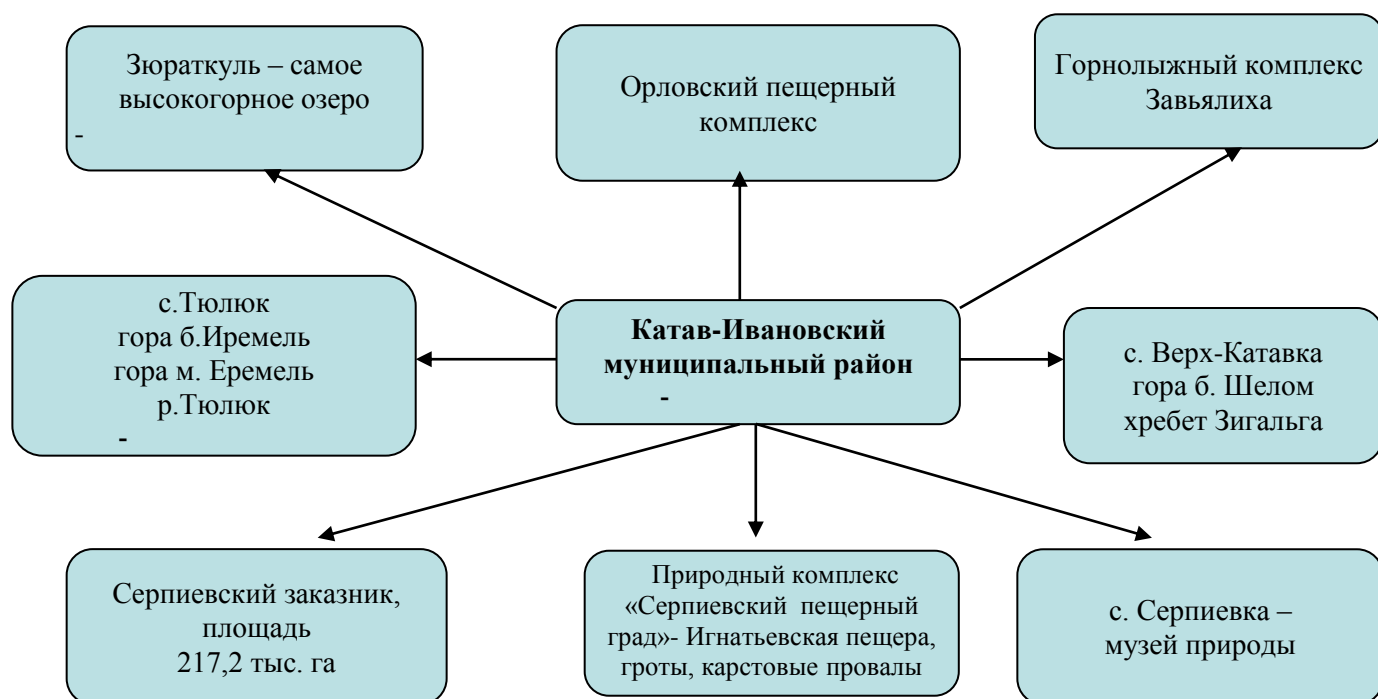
Зюраткуль – самое высокогорное озеро
-

Орловский пещерный комплекс

Горнолыжный комплекс Завьялиха

с.Тюлюк
гора б.Иремель
гора м. Еремель
р.Тюлюк
-

Катав-Ивановский муниципальный район
-

с. Верх-Катавка
гора б. Шелом
хребет Зигальга

Серпиевский заказник, площадь 217,2 тыс. га

Природный комплекс «Серпиевский пещерный град»- Игнатьевская пещера, гроты, карстовые провалы

с. Серпиевка – музей природы